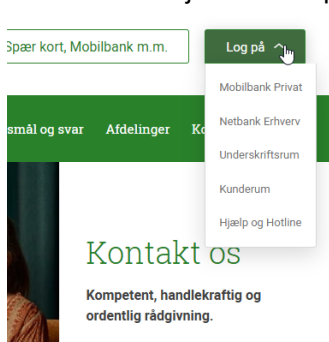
Spær kort, Mobilbank m.m.

Log på

Mobilbank Privat
Netbank Erhverv
Underskriftsrum
Kunderum
Hjælp og Hotline

smål og svar Afdelinger Ko

Kontakt os

Kompetent, handlekraftig og ordentlig rådgivning.